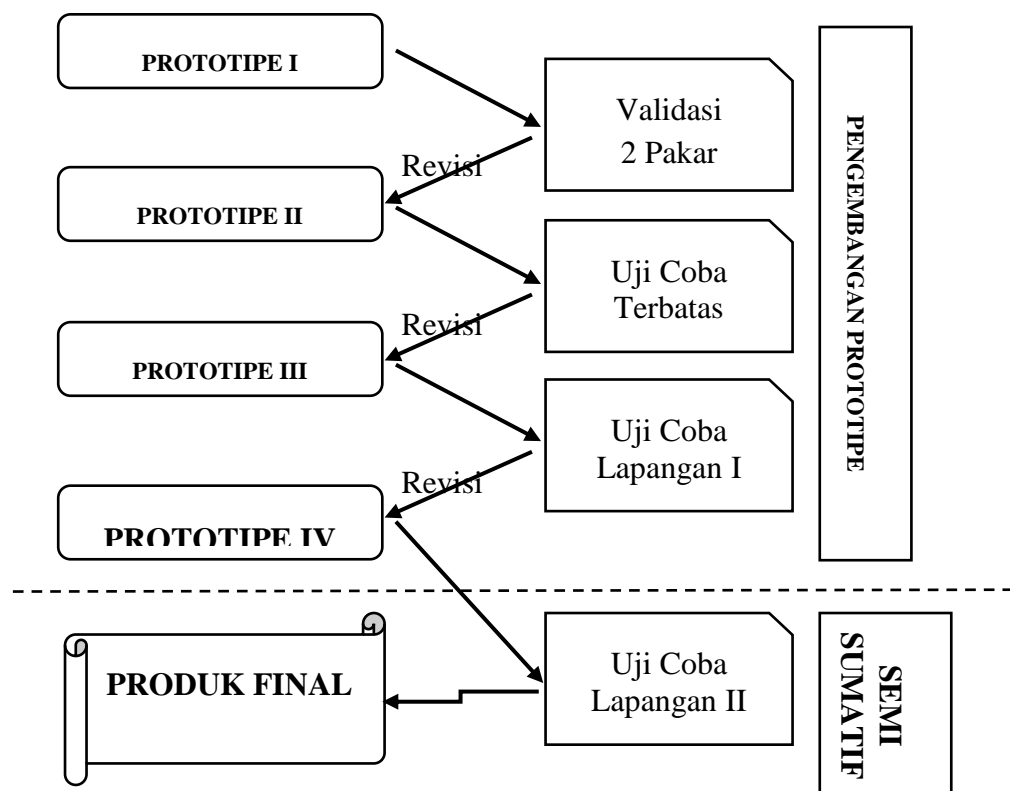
PROTOTIPE I

Validasi 2 Pakar

Revisi

PROTOTIPE II

Uji Coba Terbatas

Revisi

PROTOTIPE III

Uji Coba Lapangan I

Revisi

PROTOTIPE IV

PENGEMBANGAN PROTOTIPE

PRODUK FINAL

Uji Coba Lapangan II

SEMI SUMATIF